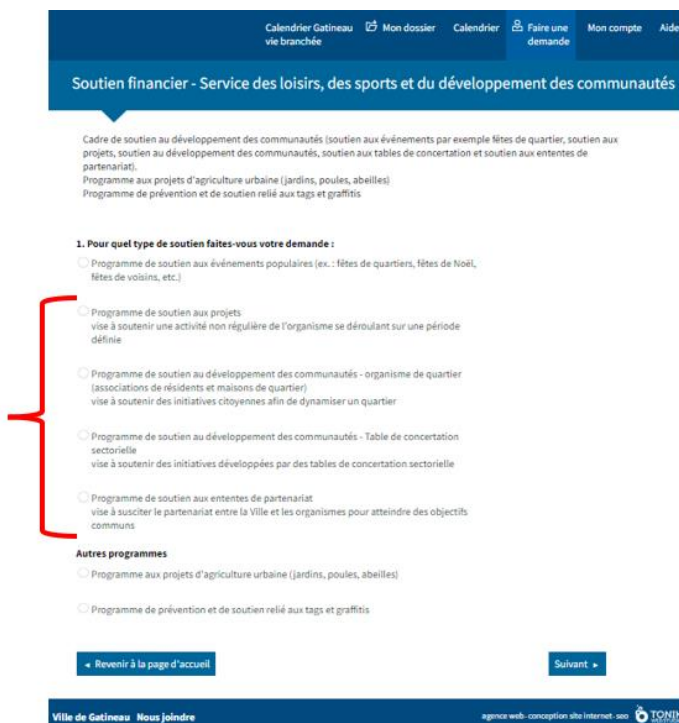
Calendrier Gatineau vie branchée Mon dossier Calendrier Faire une demande Mon compte Aide

Soutien financier - Service des loisirs, des sports et du développement des communautés

Cadre de soutien au développement des communautés (soutien aux événements par exemple fêtes de quartier, soutien aux projets, soutien au développement des communautés, soutien aux tables de concertation et soutien aux ententes de partenariat).
Programme aux projets d'agriculture urbaine (jardins, poules, abeilles)
Programme de prévention et de soutien relié aux tags et graffitis

1. Pour quel type de soutien faites-vous votre demande :

Programme de soutien aux événements populaires (ex. : fêtes de quartiers, fêtes de Noël, fêtes de voisins, etc.)

Programme de soutien aux projets
vise à soutenir une activité non régulière de l'organisme se déroulant sur une période définie

Programme de soutien au développement des communautés - organisme de quartier (associations de résidents et maisons de quartier)
vise à soutenir des initiatives citoyennes afin de dynamiser un quartier

Programme de soutien au développement des communautés - Table de concertation sectorielle
vise à soutenir des initiatives développées par des tables de concertation sectorielle

Programme de soutien aux ententes de partenariat
vise à susciter le partenariat entre la Ville et les organismes pour atteindre des objectifs communs

Autres programmes

Programme aux projets d'agriculture urbaine (jardins, poules, abeilles)

Programme de prévention et de soutien relié aux tags et graffitis

◂ Revenir à la page d'accueil

Suivant ▸

Ville de Gatineau Nous joindre

agence web - conception site internet - seo TONIK